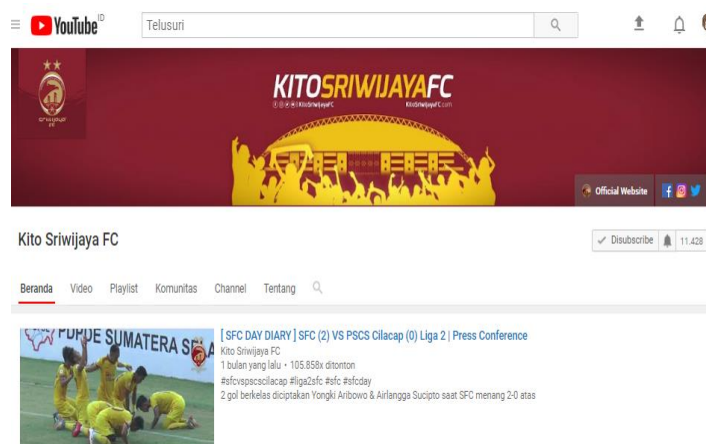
YouTube ID

Telusuri

KITOSRIWIJAYAFC

KitoSriwijayaFC

KitoSriwijayaFC.com

Official Website

Kito Sriwijaya FC

Disubscribe

11.428

Beranda Video Playlist Komunitas Channel Tentang

PDPDE SUMATERA SEL

[ SFC DAY DIARY ] SFC (2) VS PSCS Cilacap (0) Liga 2 | Press Conference

Kito Sriwijaya FC

1 bulan yang lalu • 105.858x ditonton

#sfcvspscscilacap #liga2sfc #sfc #sfcday

2 gol berkelas diciptakan Yongki Aribowo & Airlangga Sucipto saat SFC menang 2-0 atas